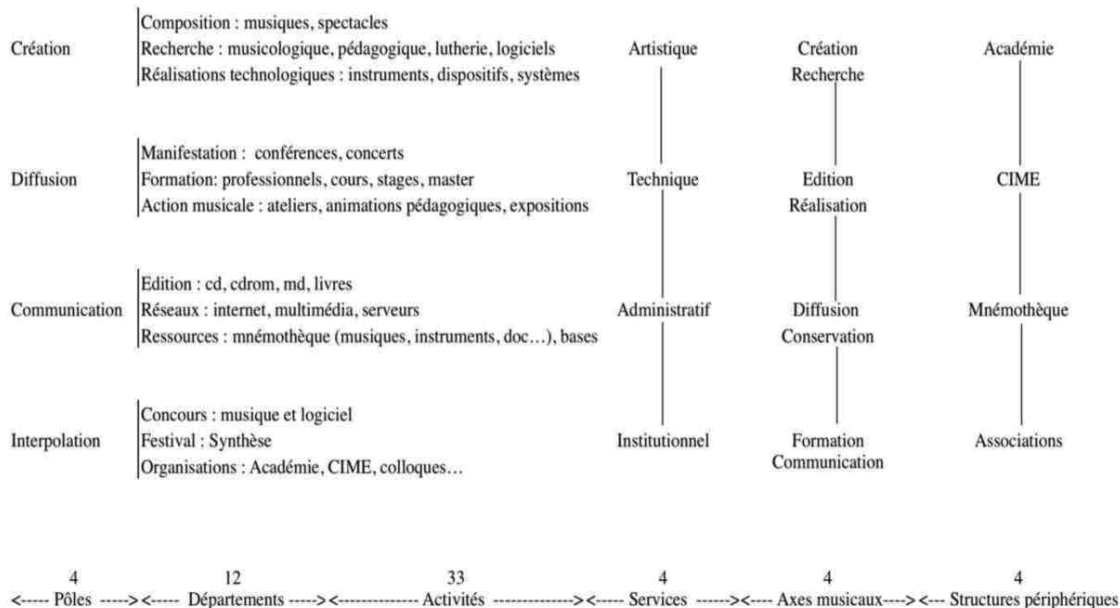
Création
Composition : musiques, spectacles
Recherche : musicologique, pédagogique, lutherie, logiciels
Réalisations technologiques : instruments, dispositifs, systèmes

Artistique

Création
Recherche

Académie

Diffusion
Manifestation : conférences, concerts
Formation: professionnels, cours, stages, master
Action musicale : ateliers, animations pédagogiques, expositions

Technique

Edition
Réalisation

CIME

Communication
Edition : cd, cdrom, md, livres
Réseaux : internet, multimédia, serveurs
Ressources : mnémothèque (musiques, instruments, doc…), bases

Administratif

Diffusion
Conservation

Mnémothèque

Interpolation
Concours : musique et logiciel
Festival : Synthèse
Organisations : Académie, CIME, colloques…

Institutionnel

Formation
Communication

Associations

4
<----- Pôles ----->
12
<----- Départements ----->
33
<-------------- Activités -------------->
4
<----- Services ------>
4
<---- Axes musicaux---->
4
<--- Structures périphériques